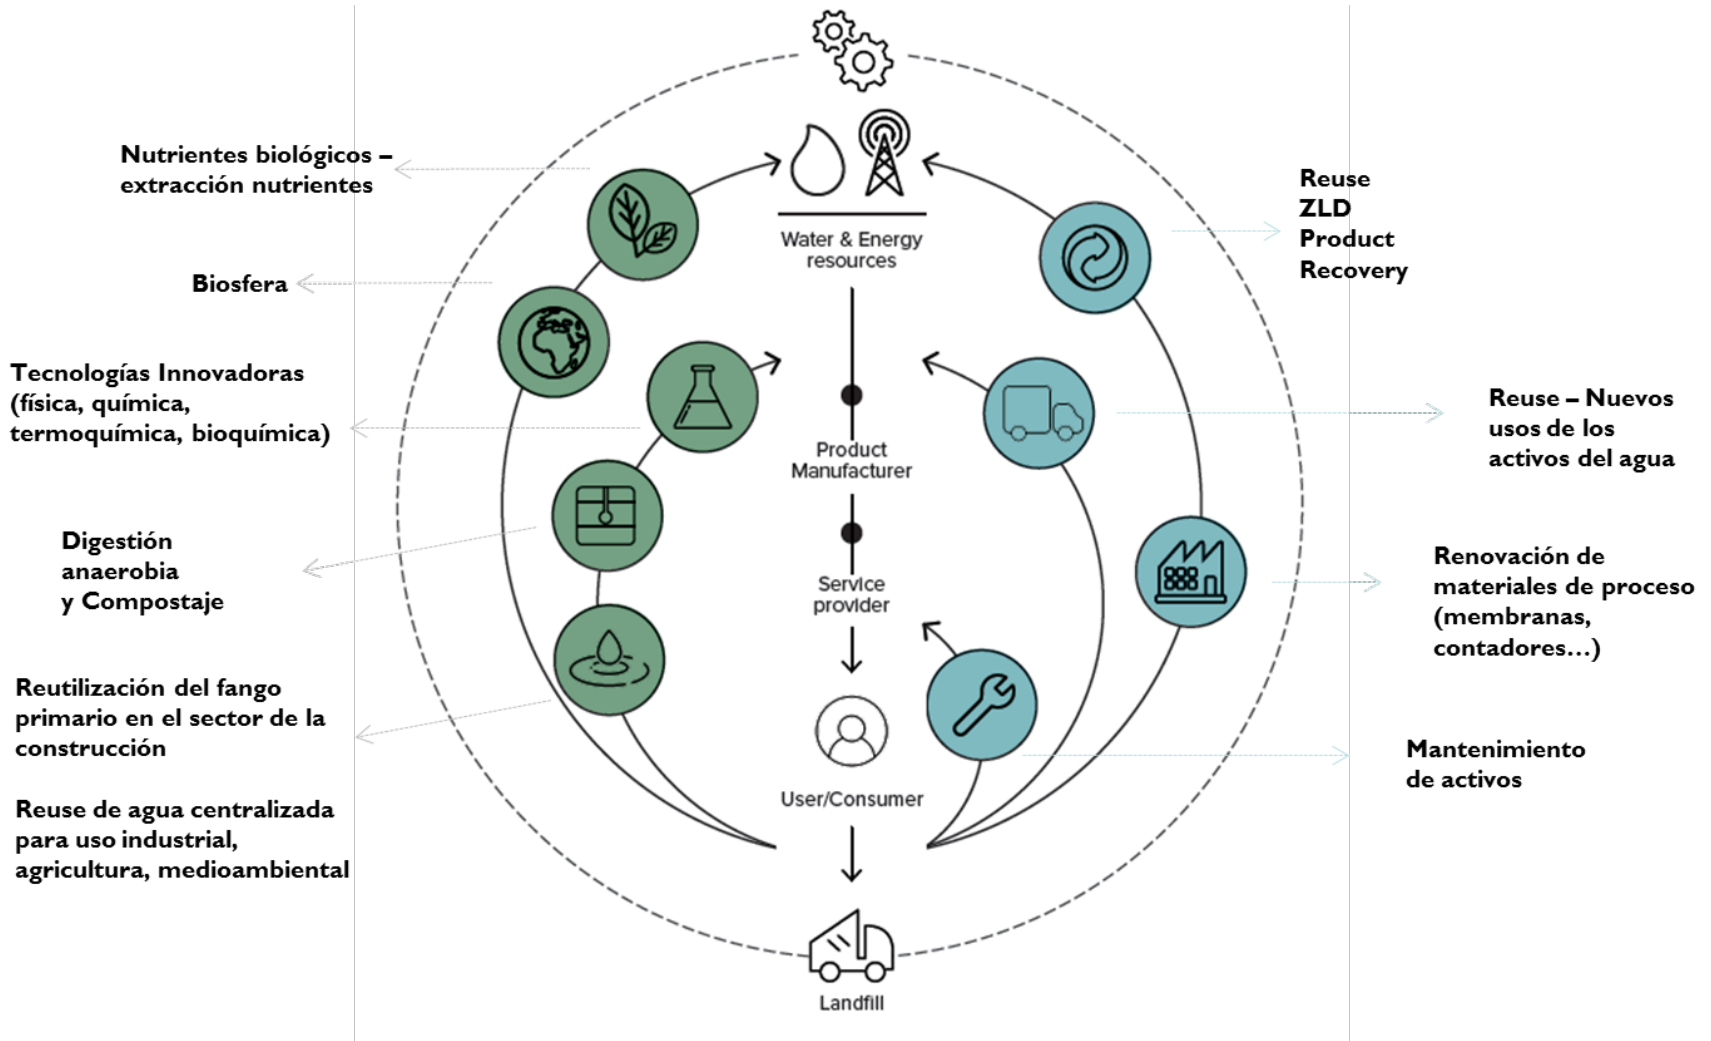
Nutrientes biológicos – extracción nutrientes

Biosfera

Tecnologías Innovadoras (física, química, termoquímica, bioquímica)

Digestión anaerobia y Compostaje

Reutilización del fango primario en el sector de la construcción

Reuse de agua centralizada para uso industrial, agricultura, medioambiental

Water & Energy resources

Product Manufacturer

Service provider

User/Consumer

Landfill

Reuse
ZLD
Product
Recovery

Reuse – Nuevos usos de los activos del agua

Renovación de materiales de proceso (membranas, contadores…)

Mantenimiento de activos